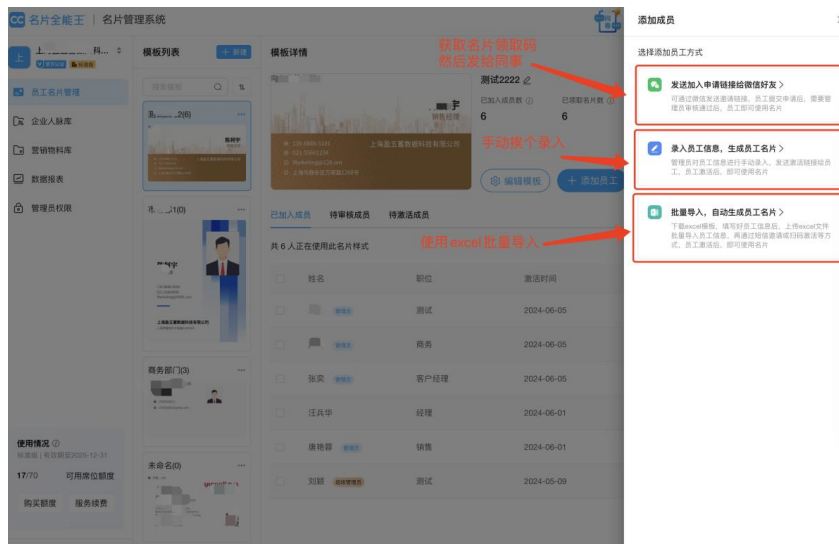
名片全能王 | 名片管理系统

上 科

员工名片管理
企业人脉库
营销物料库
数据报表
管理员权限

使用情况
标准版 | 有效期至2025-12-31
17/70 可用席位额度
购买额度 服务续费

模板列表 + 新建
搜索模板
2(6)
1(0)
商务部门(3)
未命名(0)

模板详情
测试2222
已加入成员数 6
已审核名片数 6
上海盈五素数据科技有限公司
编辑模板
+ 添加员工

已加入成员 待审核成员 待激活成员
共 6 人正在使用此名片样式

| 姓名 | 职位 | 激活时间 |
|---|---|---|
| | 测试 | 2024-06-05 |
| | 商务 | 2024-06-05 |
| 张荣 | 客户经理 | 2024-06-05 |
| 汪兵华 | 经理 | 2024-06-01 |
| 唐艳蓉 | 销售 | 2024-06-01 |
| 刘颖 | 测试 | 2024-05-09 |

添加成员
选择添加员工方式

发送加入申请链接给微信好友 >
可通过微信发送邀请链接，员工提交申请后，需要管理员审核通过后，员工即可使用名片

录入员工信息，生成员工名片 >
管理员对员工信息进行手动录入，发送激活链接给员工，员工激活后，即可使用名片

批量导入，自动生成员工名片 >
下载excel模板，填写好员工信息后，上传excel文件批量导入员工信息，再通过短信邀请或扫码激活等方式，员工激活后，即可使用名片

获取名片领取码
然后发给同事
手动挨个录入
使用 excel 批量导入